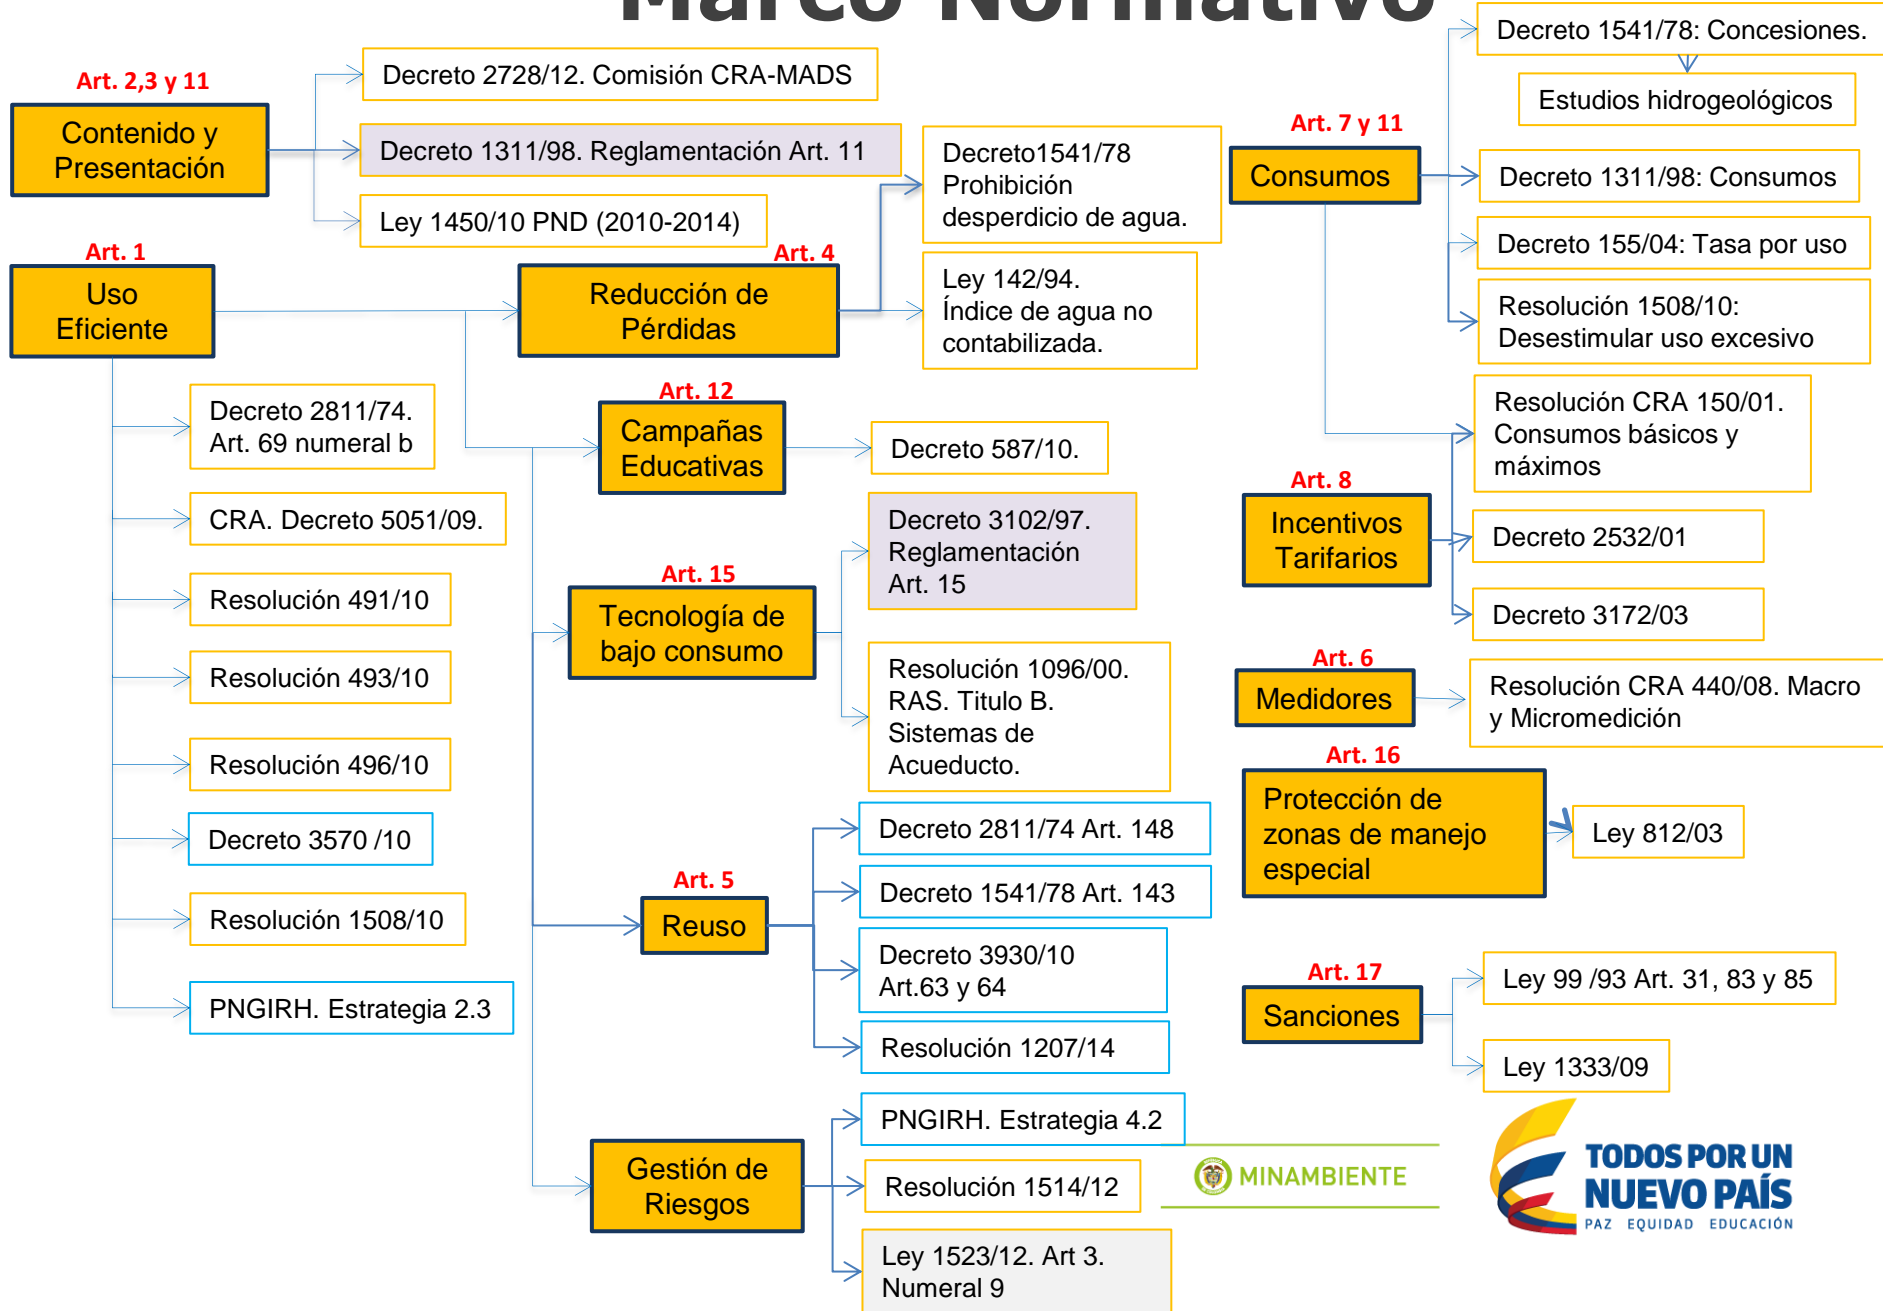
Marco Normativo

Art. 2,3 y 11
Contenido y Presentación

Decreto 2728/12. Comisión CRA-MADS
Decreto 1311/98. Reglamentación Art. 11
Ley 1450/10 PND (2010-2014)

Art. 1
Uso Eficiente

Art. 4
Reducción de Pérdidas

Decreto1541/78 Prohibición desperdicio de agua.
Ley 142/94. Índice de agua no contabilizada.

Decreto 2811/74. Art. 69 numeral b
CRA. Decreto 5051/09.
Resolución 491/10
Resolución 493/10
Resolución 496/10
Decreto 3570 /10
Resolución 1508/10
PNGIRH. Estrategia 2.3

Art. 12
Campañas Educativas
Decreto 587/10.

Art. 15
Tecnología de bajo consumo
Decreto 3102/97. Reglamentación Art. 15
Resolución 1096/00. RAS. Titulo B. Sistemas de Acueducto.

Art. 5
Reuso
Decreto 2811/74 Art. 148
Decreto 1541/78 Art. 143
Decreto 3930/10 Art.63 y 64
Resolución 1207/14

Gestión de Riesgos
PNGIRH. Estrategia 4.2
Resolución 1514/12
Ley 1523/12. Art 3. Numeral 9

Art. 7 y 11
Consumos
Decreto 1541/78: Concesiones.
Estudios hidrogeológicos
Decreto 1311/98: Consumos
Decreto 155/04: Tasa por uso
Resolución 1508/10: Desestimular uso excesivo
Resolución CRA 150/01. Consumos básicos y máximos

Art. 8
Incentivos Tarifarios
Decreto 2532/01
Decreto 3172/03

Art. 6
Medidores
Resolución CRA 440/08. Macro y Micromedición

Art. 16
Protección de zonas de manejo especial
Ley 812/03

Art. 17
Sanciones
Ley 99 /93 Art. 31, 83 y 85
Ley 1333/09

MINAMBIENTE

TODOS POR UN NUEVO PAÍS
PAZ EQUIDAD EDUCACIÓN